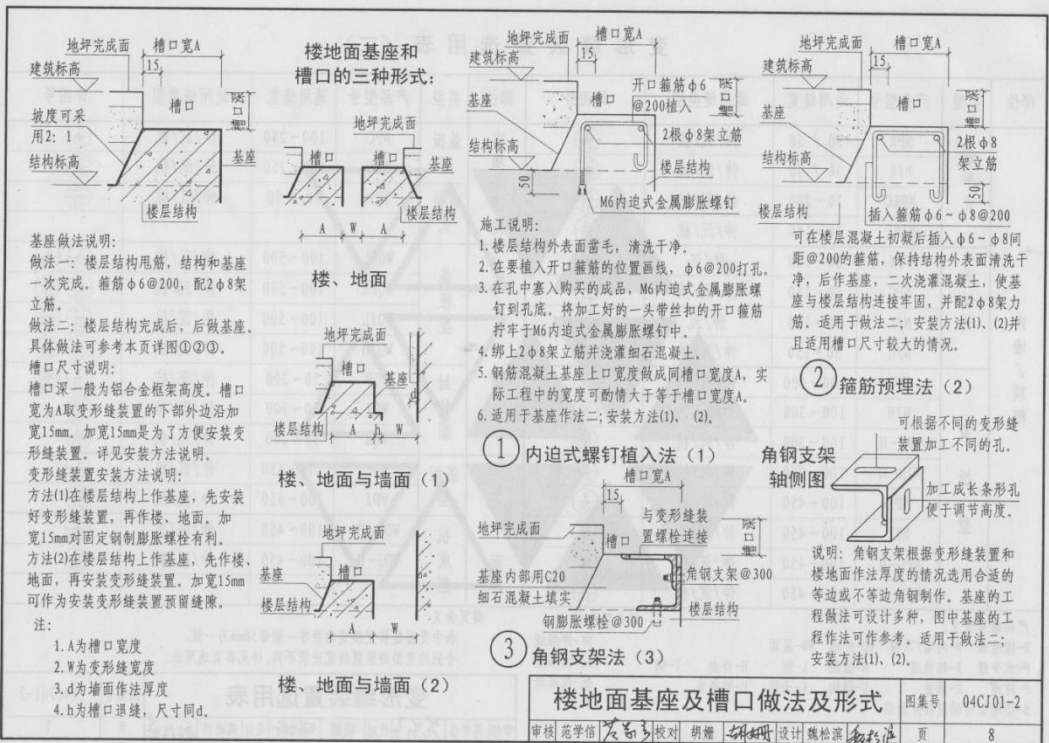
地坪完成面
槽口宽A
15
建筑标高
槽口
槽口深
坡度可采用2：1
结构标高
基座
楼层结构

楼地面基座和槽口的三种形式：

地坪完成面
槽口
基座
楼层结构
A W A
楼、地面

地坪完成面
槽口
楼层结构
A h W
楼、地面与墙面（1）

地坪完成面
基座
槽口
楼层结构
A W
楼、地面与墙面（2）

基座做法说明：
做法一：楼层结构甩筋，结构和基座一次完成。箍筋ф6@200，配2ф8架立筋。
做法二：楼层结构完成后，后做基座。具体做法可参考本页详图①②③。
槽口尺寸说明：
槽口深一般为铝合金框架高度。槽口宽为A取变形缝装置的下部外边沿加宽15mm。加宽15mm是为了方便安装变形缝装置，详见安装方法说明。
变形缝装置安装方法说明：
方法⑴在楼层结构上作基座，先安装好变形缝装置，再作楼、地面，加宽15mm对固定钢制膨胀螺栓有利。
方法⑵在楼层结构上作基座，先作楼、地面，再安装变形缝装置，加宽15mm可作为安装变形缝装置预留缝隙。
注：
1.A为槽口宽度
2.W为变形缝宽度
3.d为墙面作法厚度
4.h为槽口退缝，尺寸同d。

槽口宽A
15
地坪完成面
建筑标高
基座
槽口
开口箍筋ф6@200植入
2根ф8架立筋
结构标高
楼层结构
50
M6内迫式金属膨胀螺钉

施工说明：
1.楼层结构外表面凿毛，清洗干净。
2.在要植入开口箍筋的位置画线，ф6@200打孔。
3.在孔中塞入购买的成品，M6内迫式金属膨胀螺钉到孔底。将加工好的一头带丝和的开口箍筋拧牢于M6内迫式金属膨胀螺钉中。
4.绑上2ф8架立筋并浇灌细石混凝土。
5.钢筋混凝土基座上口宽度做成同槽口宽度A，实际工程中的宽度可酌情大于等于槽口宽度A。
6.适用于基座作法二；安装方法⑴、⑵。

①内迫式螺钉植入法（1）

槽口宽A
15
地坪完成面
与变形缝装置螺栓连接
基座内部用C20细石混凝土填实
角钢支架@300
钢膨胀螺栓@300
③角钢支架法（3）

地坪完成面
槽口宽A
15
建筑标高
基座
槽口
槽口深
2根ф8架立筋
结构标高
楼层结构
50
插入箍筋ф6～ф8@200

可在楼层混凝土初凝后插入ф6～ф8间距@200的箍筋，保持结构外表面清洗干净，后作基座，二次浇灌混凝土，使基座与楼层结构连接牢固，并配2ф8架力筋。适用于做法二；安装方法⑴、⑵并且适用槽口尺寸较大的情况。

②箍筋预埋法（2）

角钢支架轴侧图
可根据不同的变形缝装置加工不同的孔。
加工成长条形孔便于调节高度。

说明：角钢支架根据变形缝装置和楼地面作法厚度的情况选用合适的等边或不等边角钢制作。基座的工程做法可设计多种，图中基座的工程作法可作参考，适用于做法二；安装方法⑴、⑵。

楼地面基座及槽口做法及形式
图集号 04CJ01-2
审核 范学信 校对 胡嫱 设计 魏松滨 页 8